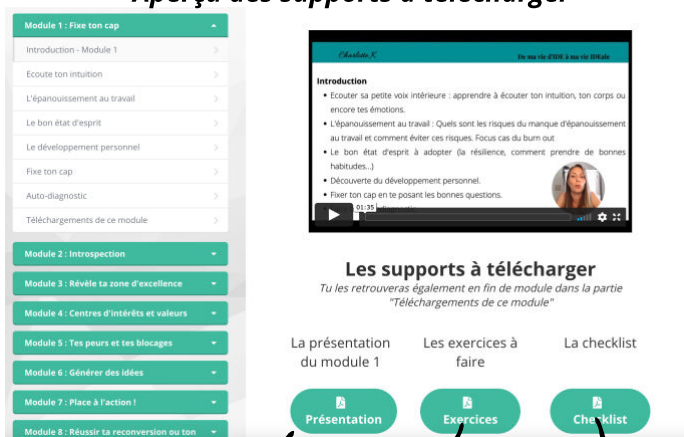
Aperçu des supports à télécharger

Module 1 : Fixe ton cap
Introduction - Module 1
Ecoute ton intuition
L'épanouissement au travail
Le bon état d'esprit
Le développement personnel
Fixe ton cap
Auto-diagnostic
Téléchargements de ce module
Module 2 : Introspection
Module 3 : Révèle ta zone d'excellence
Module 4 : Centres d'intérêts et valeurs
Module 5 : Tes peurs et tes blocages
Module 6 : Générer des idées
Module 7 : Place à l'action !
Module 8 : Réussir ta reconversion ou ton

Charlotte K
De ma vie d'IDE à ma vie IDEale

Introduction
• Ecouter sa petite voix intérieure : apprendre à écouter ton intuition, ton corps ou encore tes émotions.
• L'épanouissement au travail : Quels sont les risques du manque d'épanouissement au travail et comment éviter ces risques. Focus cas du burn out
• Le bon état d'esprit à adopter (la résilience, comment prendre de bonnes habitudes...)
• Découverte du développement personnel.
• Fixer ton cap en te posant les bonnes questions.
01:35

Les supports à télécharger
Tu les retrouveras également en fin de module dans la partie "Téléchargements de ce module"

La présentation du module 1
Les exercices à faire
La checklist

Présentation
Exercices
Checklist